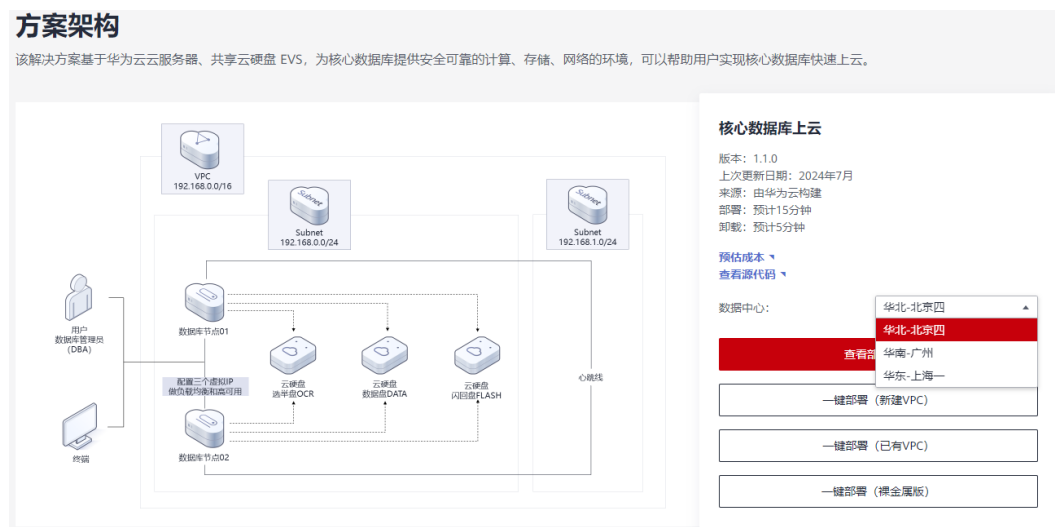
方案架构

该解决方案基于华为云云服务器、共享云硬盘 EVS，为核心数据库提供安全可靠的计算、存储、网络的环境，可以帮助用户实现核心数据库快速上云。

VPC
192.168.0.0/16

Subnet
192.168.0.0/24

Subnet
192.168.1.0/24

用户
数据库管理员
（DBA）

终端

数据库节点01

配置三个虚拟IP
做负载均衡和高可用

数据库节点02

云硬盘
选举盘OCR

云硬盘
数据盘DATA

云硬盘
闪回盘FLASH

心跳线

核心数据库上云

版本：1.1.0
上次更新日期：2024年7月
来源：由华为云构建
部署：预计15分钟
卸载：预计5分钟

预估成本
查看源代码

数据中心：

华北-北京四

华北-北京四
华南-广州
华东-上海一

查看部

一键部署（新建VPC）

一键部署（已有VPC）

一键部署（裸金属版）